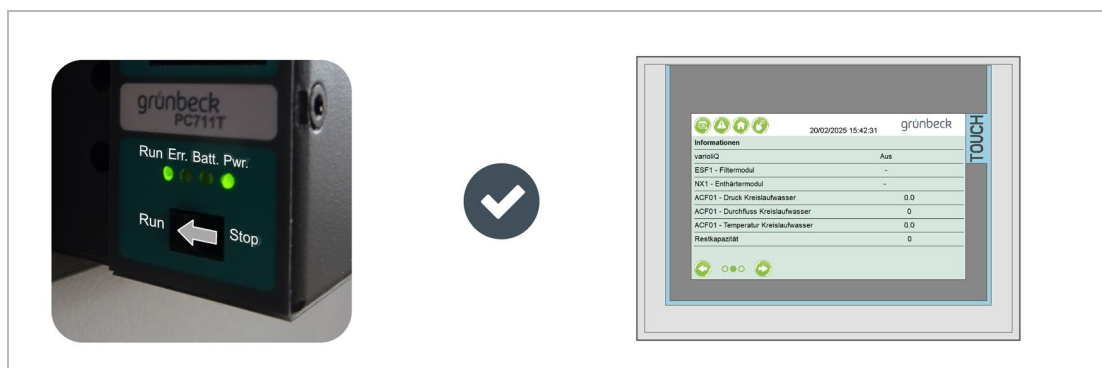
grünbeck
PC711T
Run Err. Batt. Pwr.
Run Stop

20/02/2025 15:42:31 grünbeck
TOUCH
Informationen

| | |
|---|---|
| varioIQ | Aus |
| ESF1 - Filtermodul | - |
| NX1 - Enthärtermodul | - |
| ACF01 - Druck Kreislaufwasser | 0.0 |
| ACF01 - Durchfluss Kreislaufwasser | 0 |
| ACF01 - Temperatur Kreislaufwasser | 0.0 |
| Restkapazität | 0 |